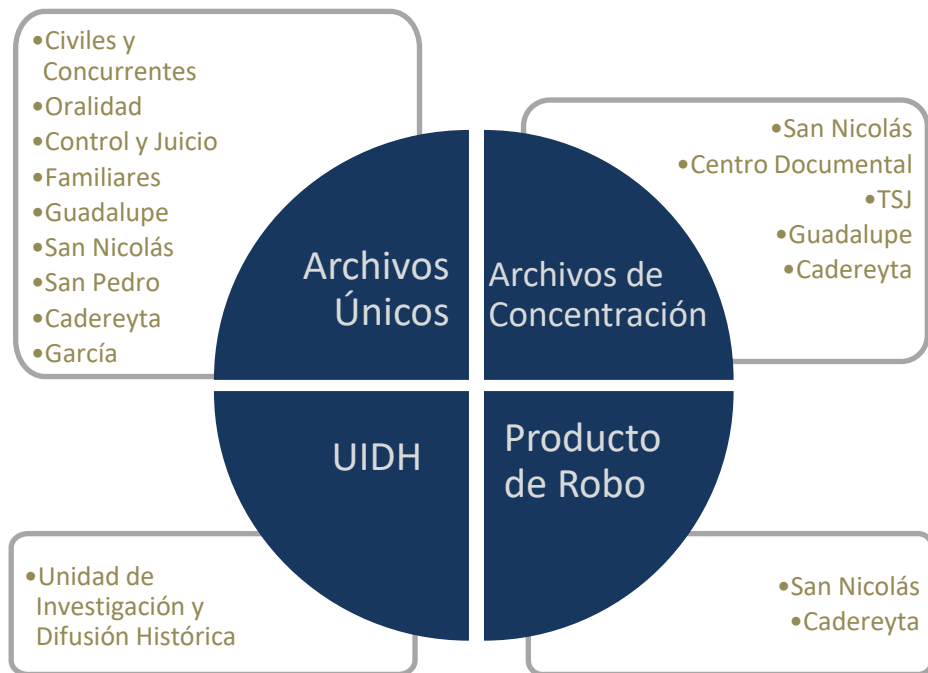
•Civiles y Concurrentes
•Oralidad
•Control y Juicio
•Familiares
•Guadalupe
•San Nicolás
•San Pedro
•Cadereyta
•García

Archivos Únicos

Archivos de Concentración

•San Nicolás
•Centro Documental
•TSJ
•Guadalupe
•Cadereyta

UIDH

Producto de Robo

•Unidad de Investigación y Difusión Histórica

•San Nicolás
•Cadereyta